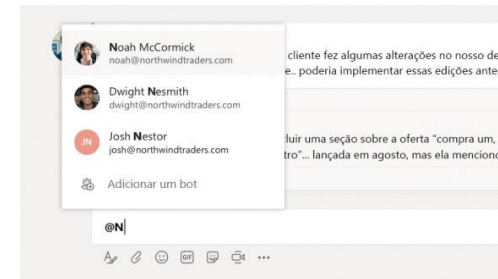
Noah McCormick
noah@northwindtraders.com

Dwight Nesmith
dwight@northwindtraders.com

JN
Josh Nestor
josh@northwindtraders.com

Adicionar um bot

cliente fez algumas alterações no nosso de
e.. poderia implementar essas edições ante

luir uma seção sobre a oferta "compra um,
tro"... lançada em agosto, mas ela menciono

@N

GIF